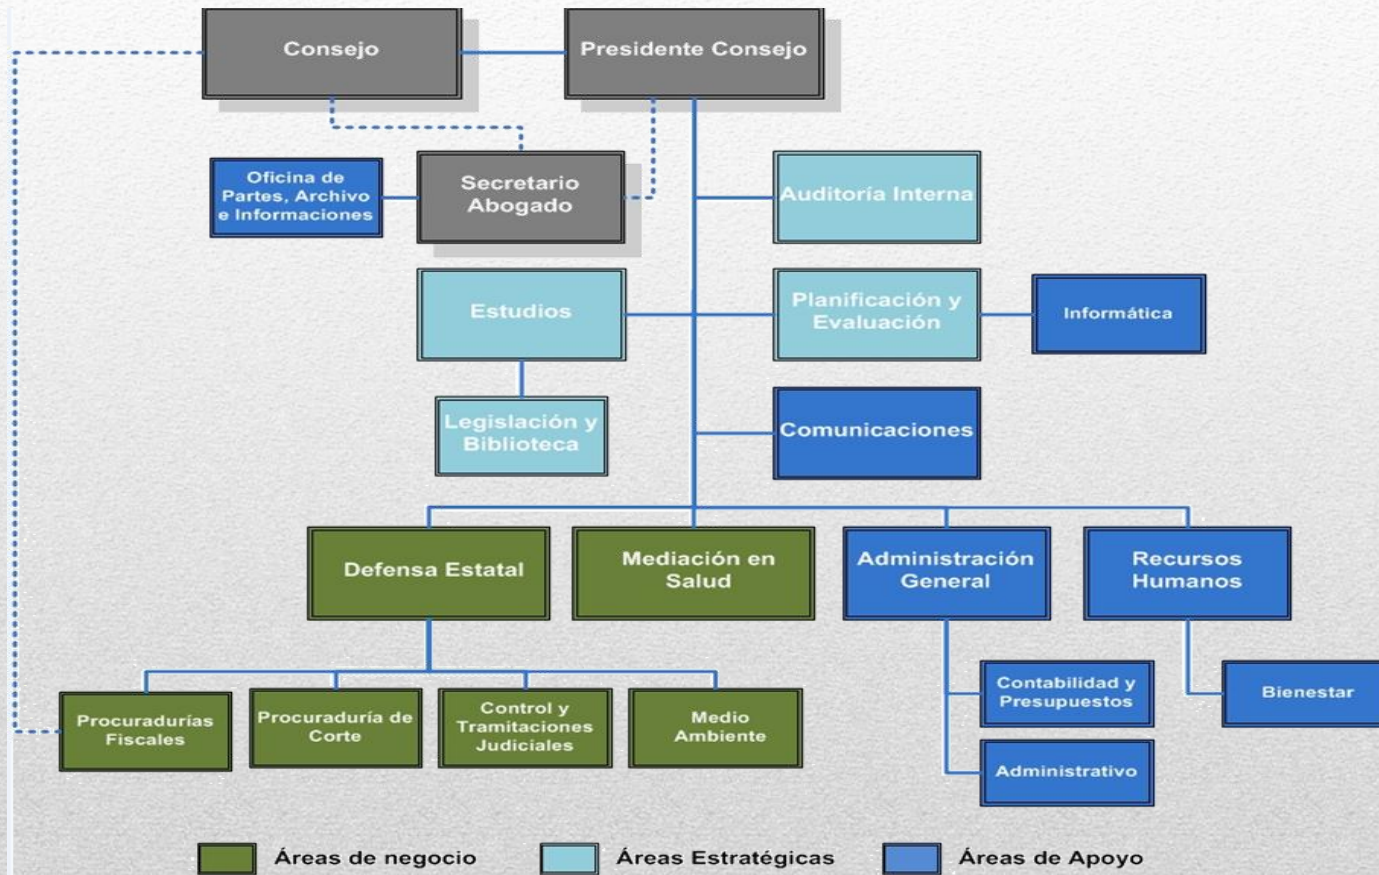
Consejo
Presidente Consejo
Oficina de Partes, Archivo e Informaciones
Secretario Abogado
Auditoría Interna
Estudios
Planificación y Evaluación
Informática
Legislación y Biblioteca
Comunicaciones
Defensa Estatal
Mediación en Salud
Administración General
Recursos Humanos
Procuradurías Fiscales
Procuraduría de Corte
Control y Tramitaciones Judiciales
Medio Ambiente
Contabilidad y Presupuestos
Bienestar
Administrativo
Áreas de negocio
Áreas Estratégicas
Áreas de Apoyo